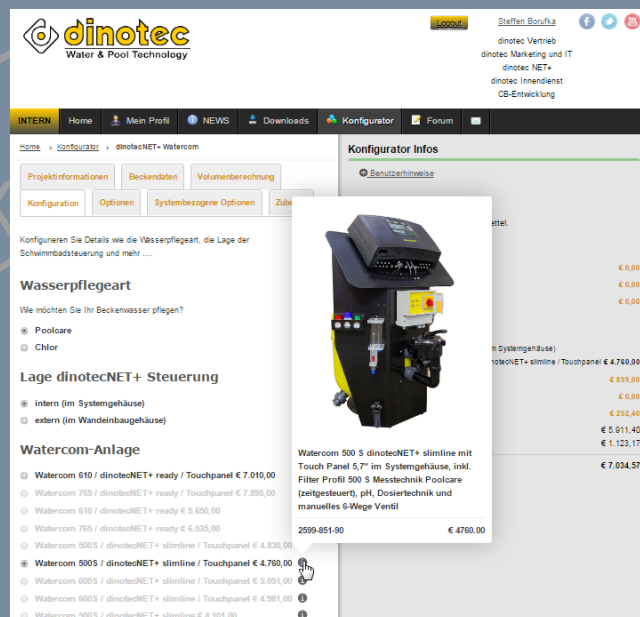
dinotec
Water & Pool Technology

Logout
Steffen Borufka
dinotec Vertrieb
dinotec Marketing und IT
dinotec NET+
dinotec Innendienst
CB-Entwicklung

INTERN | Home | Mein Profil | NEWS | Downloads | Konfigurator | Forum

Home ▸ Konfigurator ▸ dinotecNET+ Watercom

Projektinformationen | Beckendaten | Volumenberechnung
Konfiguration | Optionen | Systembezogene Optionen | Zube

Konfigurieren Sie Details wie die Wasserpflegeart, die Lage der Schwimmbadsteuerung und mehr ....

Wasserpflegeart

We möchten Sie Ihr Beckenwasser pflegen?

Poolcare
Chlor

Lage dinotecNET+ Steuerung

intern (im Systemgehäuse)
extern (im Wandeinbaugehäuse)

Watercom-Anlage

Watercom 610 / dinotecNET+ ready / Touchpanel € 7.010,00
Watercom 765 / dinotecNET+ ready / Touchpanel € 7.895,00
Watercom 610 / dinotecNET+ ready / Touchpanel € 5.650,00
Watercom 765 / dinotecNET+ ready / Touchpanel € 6.535,00
Watercom 500S / dinotecNET+ slimline / Touchpanel € 4.830,00
Watercom 500S / dinotecNET+ slimline / Touchpanel € 4.760,00
Watercom 600S / dinotecNET+ slimline / Touchpanel € 5.051,00
Watercom 600S / dinotecNET+ slimline / Touchpanel € 4.981,00
Watercom 500S / dinotecNET+ slimline / Touchpanel € 4.101,00

Konfigurator Infos

Benutzerhinweise

ettel.

€ 0,00
€ 0,00
€ 0,00

m Systemgehäuse)
otecNET+ slimline / Touchpanel € 4.760,00
€ 895,00
€ 0,00
€ 252,40
€ 5.911,40
€ 1.123,17
€ 7.034,57

Watercom 500 S dinotecNET+ slimline mit Touch Panel 5,7" im Systemgehäuse, inkl. Filter Profil 500 S Messtechnik Poolcare (zeitgesteuert), pH, Dosiertechnik und manuelles 6-Wege Ventil

2599-851-90
€ 4760.00